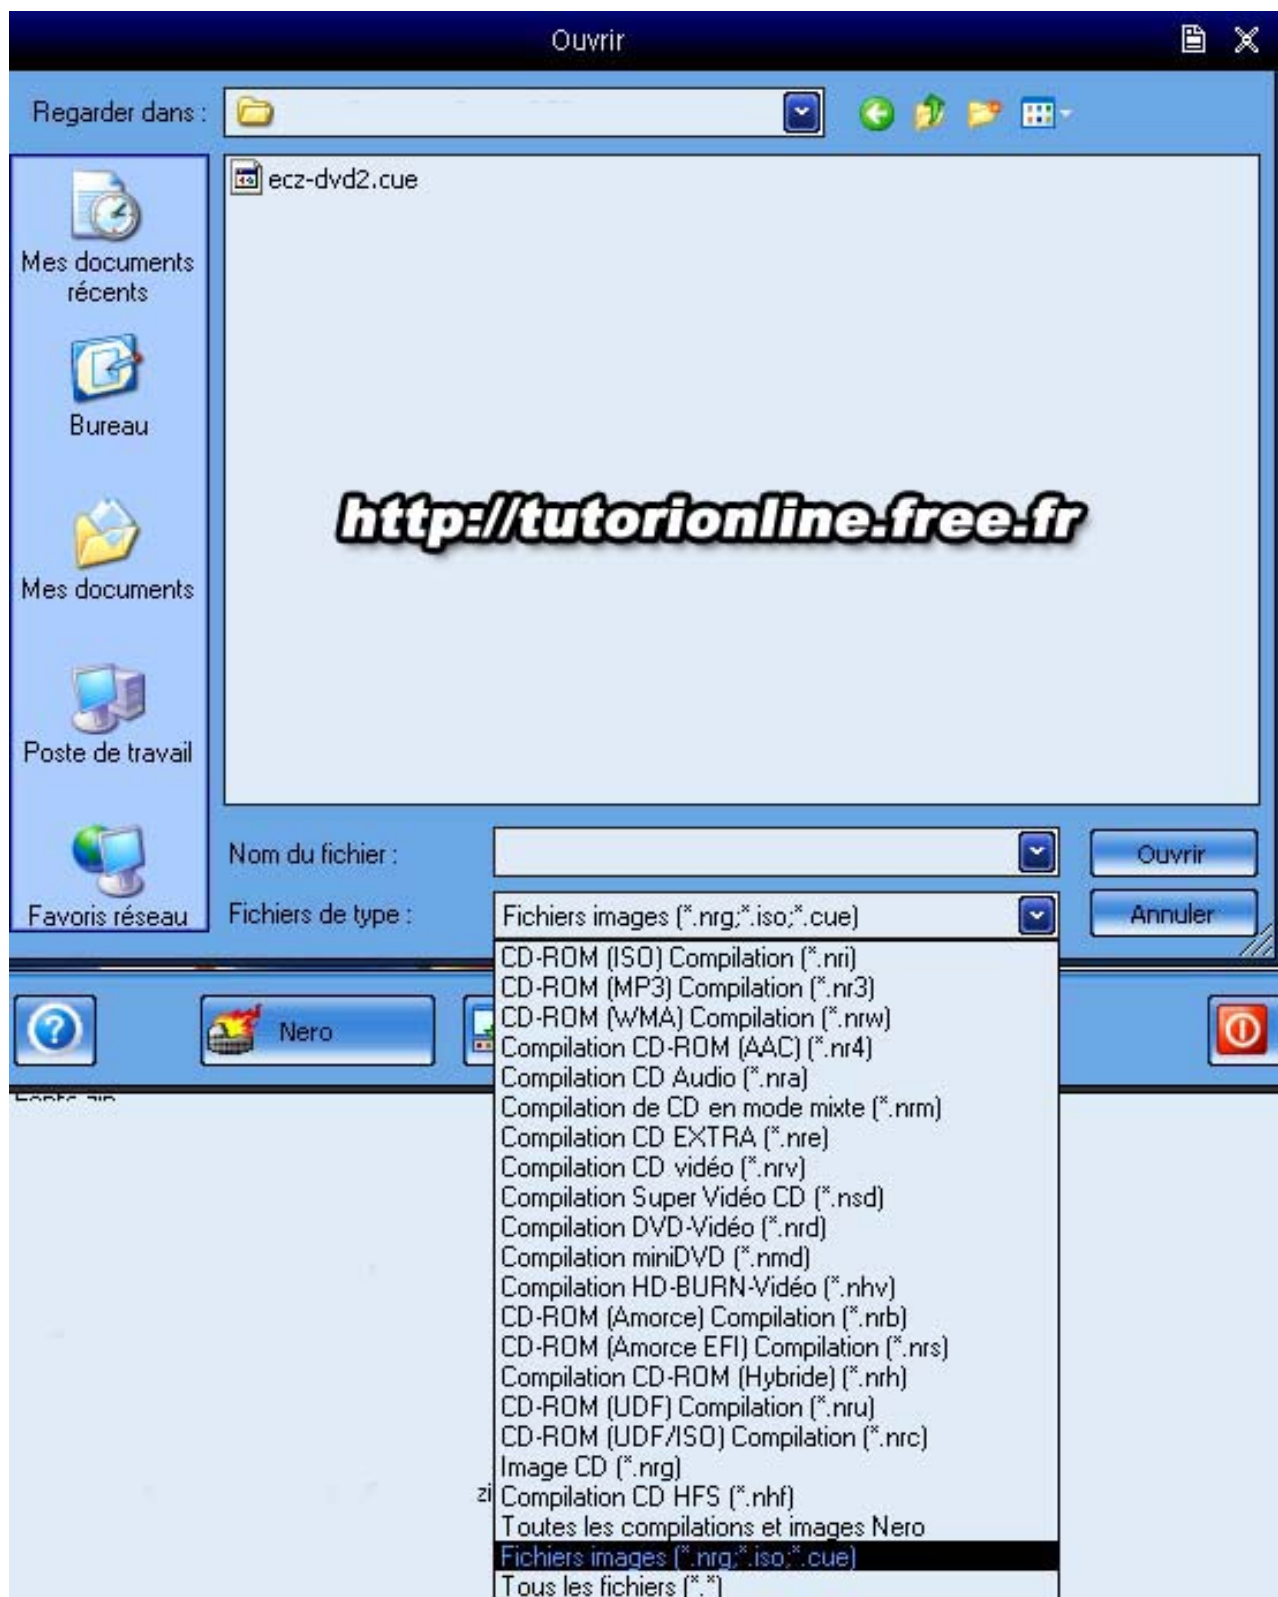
Ouvrir

Regarder dans :

Mes documents récents

Bureau

Mes documents

Poste de travail

Favoris réseau

ecz-dvd2.cue

http://tutorionline.free.fr

Nom du fichier :

Fichiers de type :

Fichiers images (*.nrg;*.iso;*.cue)

Ouvrir

Annuler

Nero

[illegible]

zi

CD-ROM (ISO) Compilation (*.nri)
CD-ROM (MP3) Compilation (*.nr3)
CD-ROM (WMA) Compilation (*.nrw)
Compilation CD-ROM (AAC) (*.nr4)
Compilation CD Audio (*.nra)
Compilation de CD en mode mixte (*.nrm)
Compilation CD EXTRA (*.nre)
Compilation CD vidéo (*.nrv)
Compilation Super Vidéo CD (*.nsd)
Compilation DVD-Vidéo (*.nrd)
Compilation miniDVD (*.nmd)
Compilation HD-BURN-Vidéo (*.nhv)
CD-ROM (Amorce) Compilation (*.nrb)
CD-ROM (Amorce EFI) Compilation (*.nrs)
Compilation CD-ROM (Hybride) (*.nrh)
CD-ROM (UDF) Compilation (*.nru)
CD-ROM (UDF/ISO) Compilation (*.nrc)
Image CD (*.nrg)
Compilation CD HFS (*.nhf)
Toutes les compilations et images Nero
Fichiers images (*.nrg;*.iso;*.cue)
Tous les fichiers (*.*)